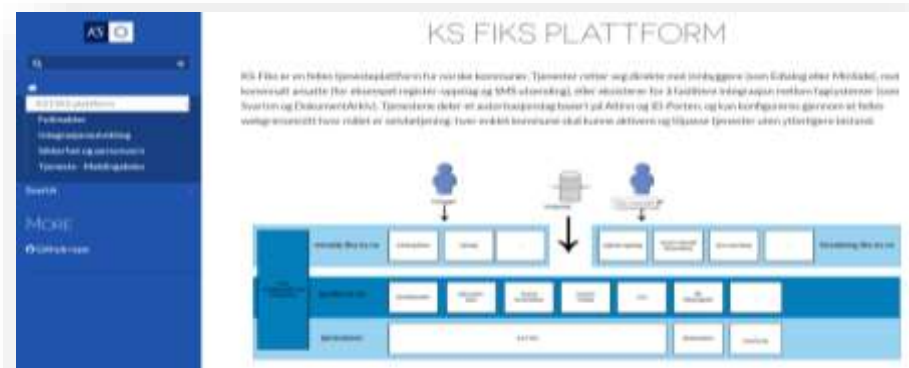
KS

KS FIKS PLATTFORM

KS Fiks er en felles tjenesteplattform for norske kommuner. Tjenester retter seg direkte mot innbyggere (som Edialog eller Minside), mot kommunalt ansatte (for eksempel register-oppslag og SMS-utsending), eller eksisterer for å fasilitere integrasjon mellom fagsystemer (som Svarinn og DokumentArkiv). Tjenestene deler et autorisasjonslag basert på Altinn og ID-Porten, og kan konfigureres gjennom et felles webgrensesnitt hvor målet er selvbetjening: hver enkelt kommune skal kunne aktivere og tilpasse tjenester uten ytterligere bistand.

KS FIKS plattform
Fellesløsninger
Integrasjonsutvikling
Sikkerhet og personvern
Tjeneste - Meldingsboks
Søk

MORE
GitHub repo

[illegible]